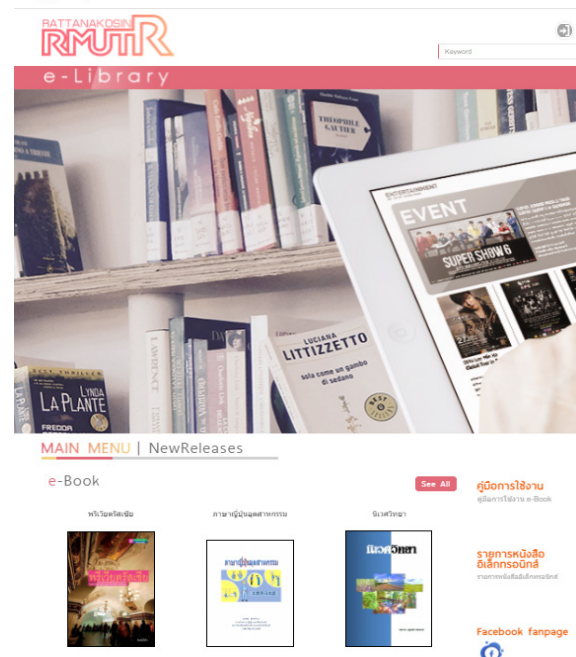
RATTANAKOSIN
RMUTR

Keyword

e-Library

THEOPHILE GAUTIER

LUCIANA LITTIZZETTO
Sola come un gambo di sedano

LYNDA LA PLANTE

EVENT
SUPER SHOW 6

MAIN MENU | NewReleases

e-Book

See All

พรีเวียคริสเซีย

ภาษาญี่ปุ่นอุตสาหกรรม

นิเวศวิทยา

คู่มือการใช้งาน
คู่มือการใช้งาน e-Book

รายการหนังสืออิเล็กทรอนิกส์
รายการหนังสืออิเล็กทรอนิกส์

Facebook fanpage